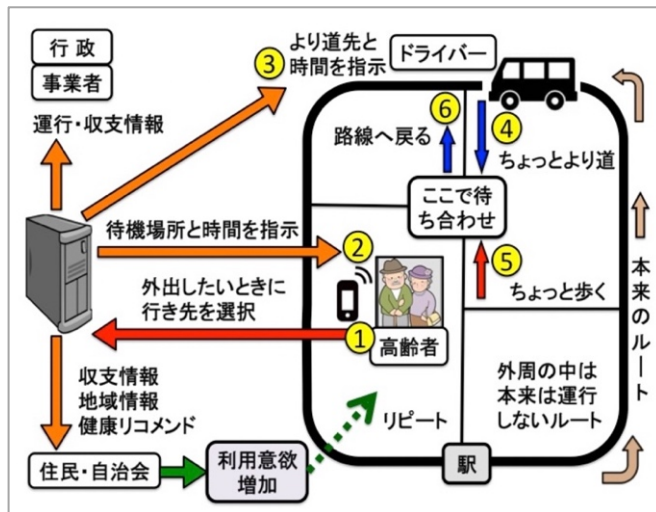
行 政

事業者

運行・収支情報

3 より道先と時間を指示

ドライバー

6 路線へ戻る

4 ちょっとより道

待機場所と時間を指示

ここで待ち合わせ

2

5 ちょっと歩く

外出したいときに行き先を選択

1 高齢者

本来のルート

収支情報
地域情報
健康リコメンド

リピート

外周の中は本来は運行しないルート

住民・自治会

利用意欲増加

駅